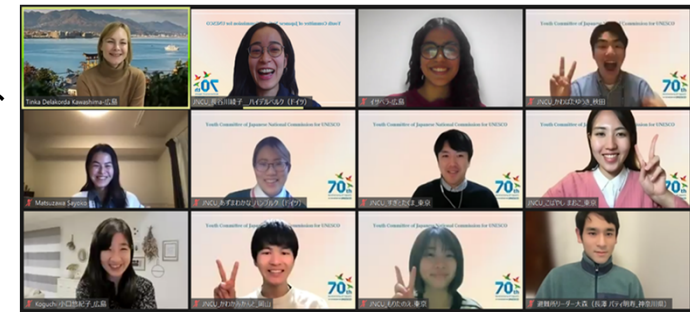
Tinka Delakorda Kawashima-広島
Youth Committee of Japanese National Commission for UNESCO
70
JNCU_長谷川緒子_ハイデルベルク（ドイツ）
イサベル-広島
Youth Committee of Japanese National Commission for UNESCO
70
JNCU_かわむらゆうき_鹿田
Matsuzawa Sayoko
Youth Committee of Japanese National Commission for UNESCO
70
JNCU_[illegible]_ハンブルク（ドイツ）
Youth Committee of Japanese National Commission for UNESCO
70
JNCU_すぎうらたま_東京
Youth Committee of Japanese National Commission for UNESCO
70
JNCU_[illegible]_東京
Koguchi 小口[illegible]_広島
70
JNCU_かわむら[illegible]_岡山
Youth Committee of Japanese National Commission for UNESCO
70
JNCU_えのたかね_東京
避難所リーダー大森（拓海 パティ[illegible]_神奈川県）